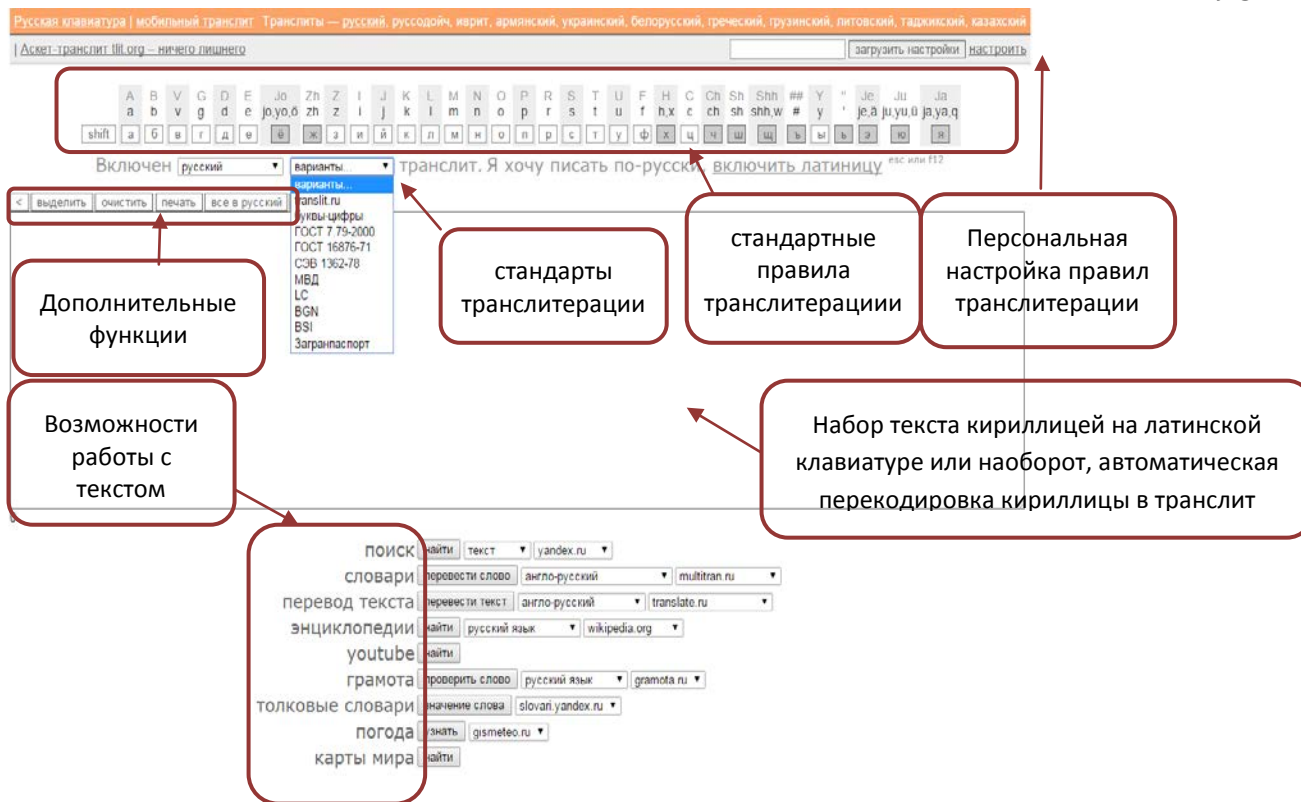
Русская клавиатура | мобильный транслит Транслиты — русский, руссодойч, иврит, армянский, украинский, белорусский, греческий, грузинский, литовский, таджикский, казахский

| Аскет-транслит tlit.org – ничего лишнего

загрузить настройки | настроить

| A | B | V | G | D | E | Jo | Zh | Z | I | J | K | L | M | N | O | P | R | S | T | U | F | H | C | Ch | Sh | Shh | ## | Y | '' | Je | Ju | Ja |
|---|---|---|---|---|---|---|---|---|---|---|---|---|---|---|---|---|---|---|---|---|---|---|---|---|---|---|---|---|---|---|---|---|
| a | b | v | g | d | e | jo,yo,ö | zh | z | i | j | k | l | m | n | o | p | r | s | t | u | f | h,x | c | ch | sh | shh,w | # | y | ' | je,ä | ju,yu,ü | ja,ya,q |

shift а б в г д е ё ж з и й к л м н о п р с т у ф х ц ч ш щ ъ ы ь э ю я

Включен русский варианты... транслит. Я хочу писать по-русски, включить латиницу esc или f12

< выделить очистить печать все в русский

варианты...
translit.ru
буквы-цифры
ГОСТ 7.79-2000
ГОСТ 16876-71
СЭВ 1362-78
МВД
LC
BGN
BSI
Загранпаспорт

Дополнительные функции

стандарты транслитерации

стандартные правила транслитерациии

Персональная настройка правил транслитерации

Возможности работы с текстом

Набор текста кириллицей на латинской клавиатуре или наоборот, автоматическая перекодировка кириллицы в транслит

поиск найти текст yandex.ru
словари перевести слово англо-русский multitran.ru
перевод текста перевести текст англо-русский translate.ru
энциклопедии найти русский язык wikipedia.org
youtube найти
грамота проверить слово русский язык gramota.ru
толковые словари значение слова slovari.yandex.ru
погода узнать gismeteo.ru
карты мира найти